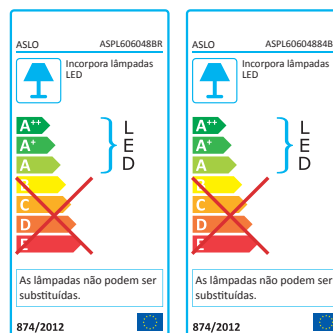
ASLO ASPL606048BR

Incorpora lâmpadas LED

$A^{++}$
$A^{+}$
A
B
C
D
E

L
E
D

As lâmpadas não podem ser substituídas.

874/2012

ASLO ASPL606048848

Incorpora lâmpadas LED

$A^{++}$
$A^{+}$
A
B
C
D
E

L
E
D

As lâmpadas não podem ser substituídas.

874/2012